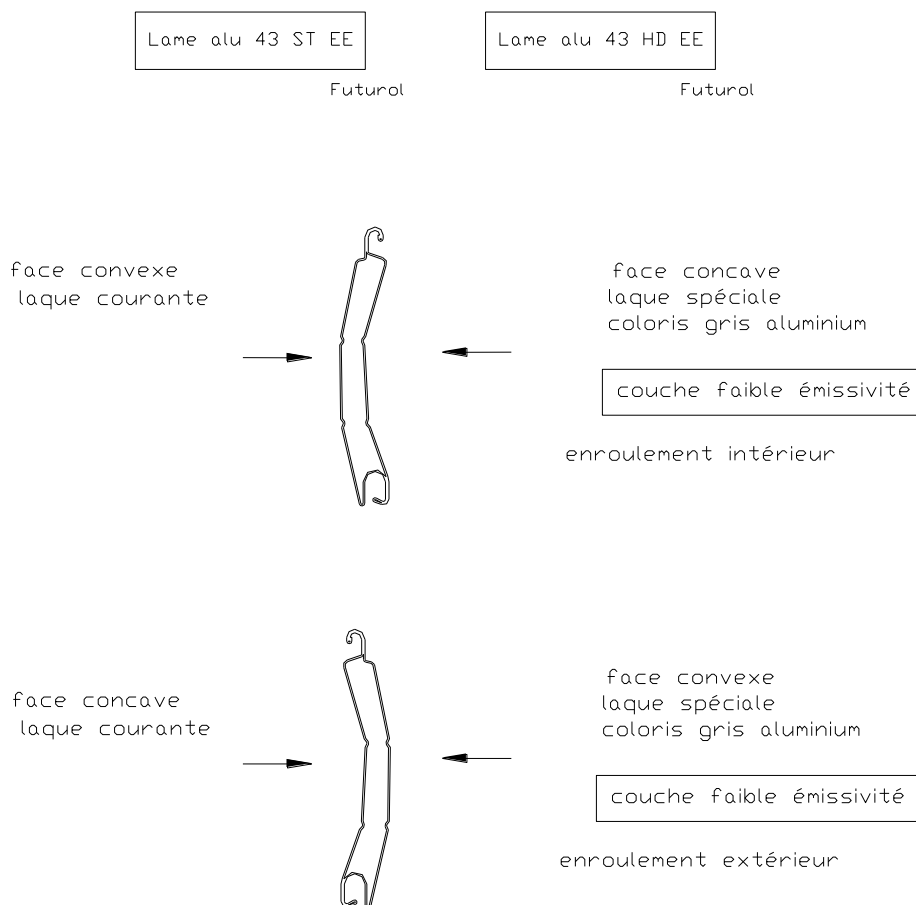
Lame alu 43 ST EE

Futurol

Lame alu 43 HD EE

Futurol

face convexe
laque courante

face concave
laque spéciale
coloris gris aluminium

couche faible émissivité

enroulement intérieur

face concave
laque courante

face convexe
laque spéciale
coloris gris aluminium

couche faible émissivité

enroulement extérieur